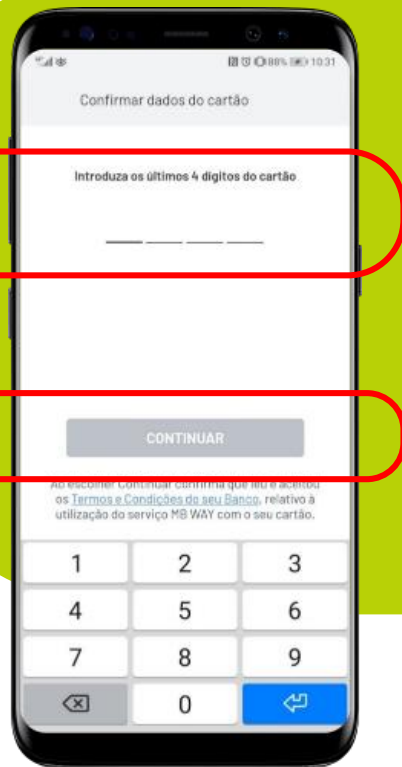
88% 10:31

Confirmar dados do cartão

Introduza os últimos 4 dígitos do cartão

CONTINUAR

Ao escolher Continuar confirma que leu e aceitou os Termos e Condições do seu Banco, relativo à utilização do serviço MB WAY com o seu cartão.

1 2 3
4 5 6
7 8 9
0